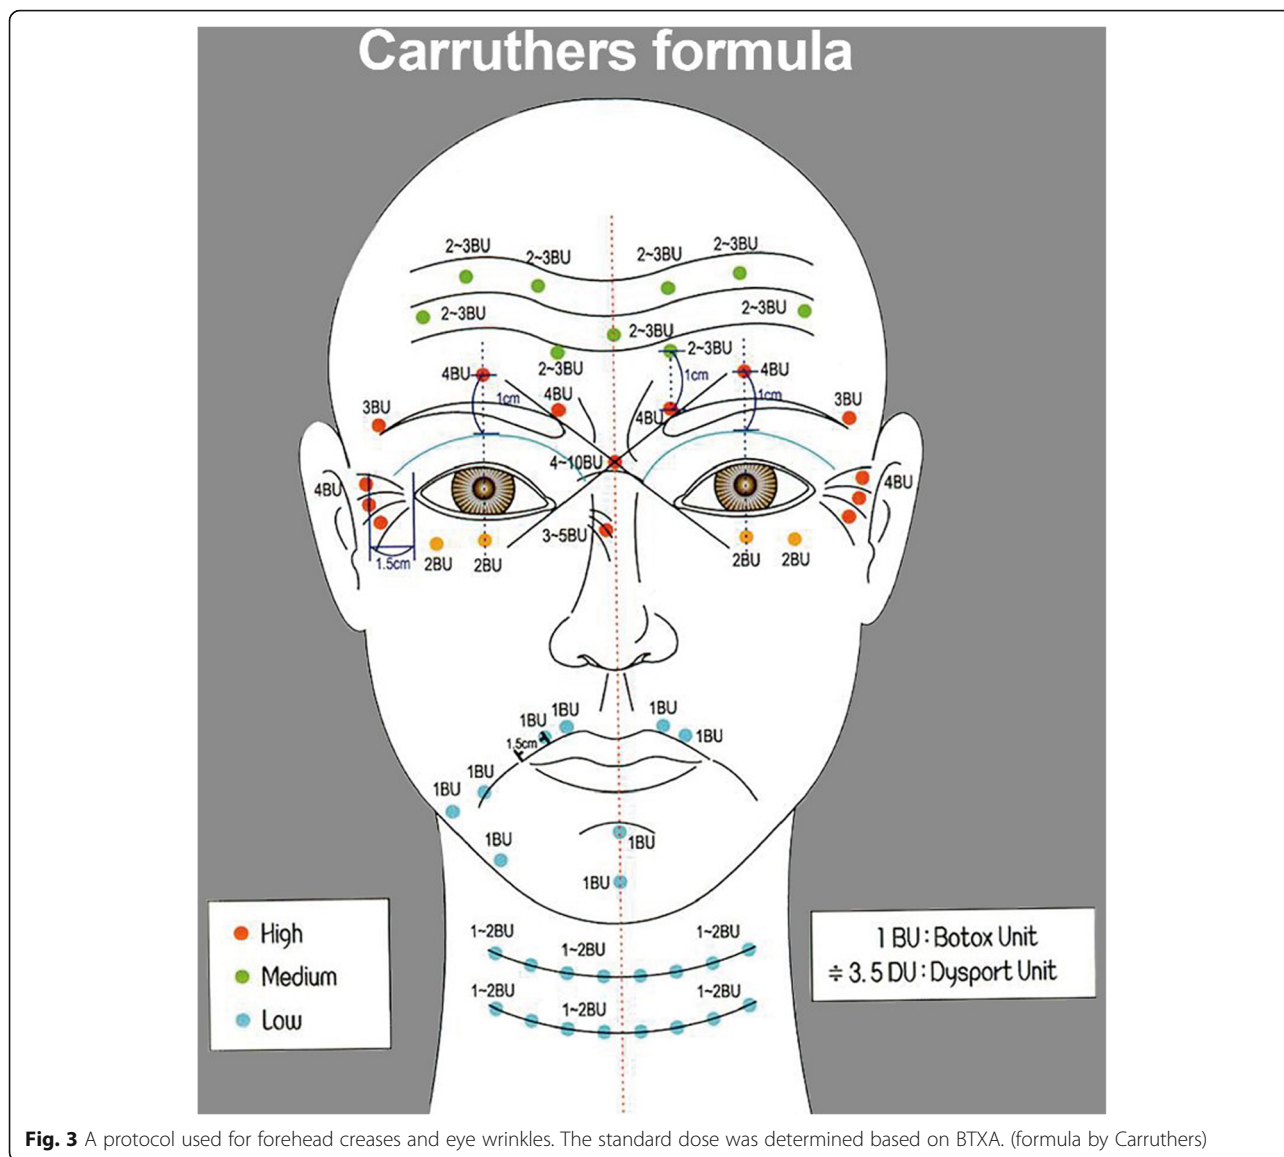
Carruthers formula

2~3BU
2~3BU
2~3BU
2~3BU
2~3BU
2~3BU
2~3BU
2~3BU
2~3BU
4BU
1cm
4BU
1cm
4BU
1cm
4BU
3BU
4BU
3BU
4~10BU
4BU
4BU
3~5BU
1.5cm
2BU
2BU
2BU
2BU
1BU
1BU
1BU
1BU
1.5cm
1BU
1BU
1BU
1BU
1BU
1BU
1~2BU
1~2BU
1~2BU
1~2BU
1~2BU
1~2BU

High
Medium
Low

1 BU : Botox Unit
÷ 3.5 DU : Dysport Unit

**Fig. 3** A protocol used for forehead creases and eye wrinkles. The standard dose was determined based on BTXA. (formula by Carruthers)